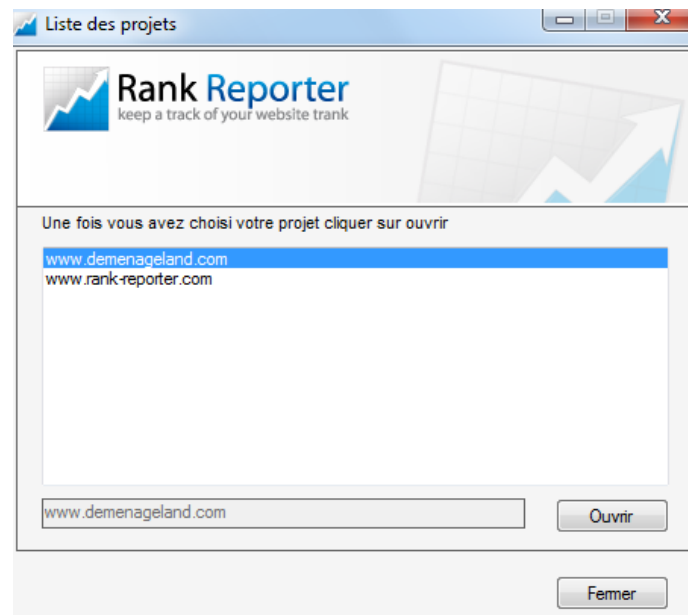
Liste des projets

Rank Reporter
keep a track of your website trank

Une fois vous avez choisi votre projet cliquer sur ouvrir

www.demenageland.com
www.rank-reporter.com

www.demenageland.com

Ouvrir

Fermer